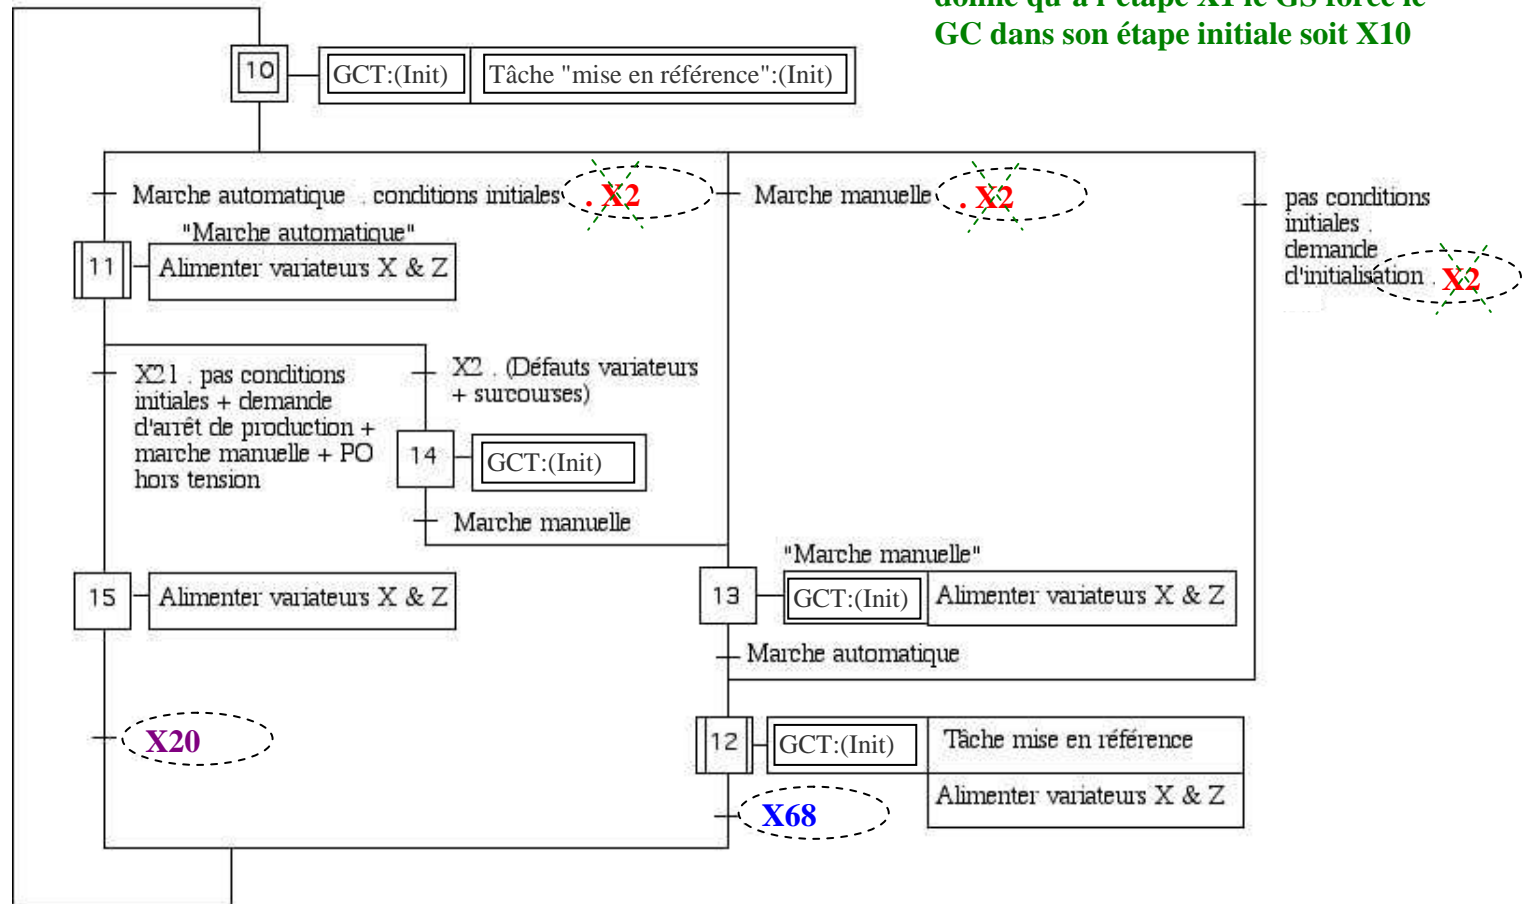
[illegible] donné qu'à l'étape X1 le GS force le GC dans son étape initiale soit X10

10
GCT:(Init)
Tâche "mise en référence":(Init)

Marche automatique . conditions initiales . X2
Marche manuelle . X2
pas conditions initiales . demande d'initialisation . X2

"Marche automatique"
11
Alimenter variateurs X & Z

X21 . pas conditions initiales + demande d'arrêt de production + marche manuelle + PO hors tension
X2 . (Défauts variateurs + surcourses)

14
GCT:(Init)
Marche manuelle

"Marche manuelle"
15
Alimenter variateurs X & Z
13
GCT:(Init)
Alimenter variateurs X & Z
Marche automatique

X20

12
GCT:(Init)
Tâche mise en référence
Alimenter variateurs X & Z
X68